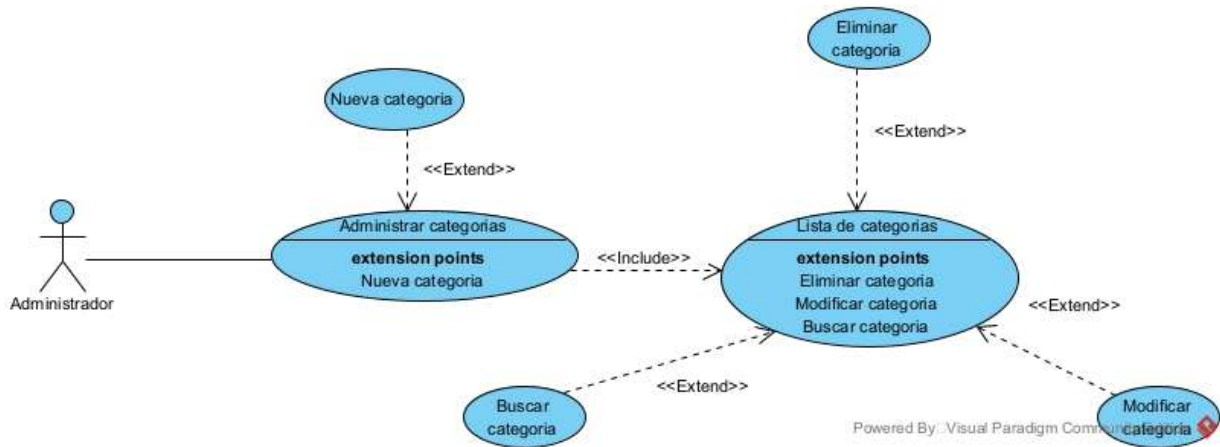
Eliminar categoria

Nueva categoria

<<Extend>>

<<Extend>>

Administrador

Administrar categorias

extension points
Nueva categoria

<<Include>>

Lista de categorias

extension points
Eliminar categoria
Modificar categoria
Buscar categoria

<<Extend>>

<<Extend>>

Buscar categoria

Modificar categoria

Powered By::Visual Paradigm Comm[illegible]